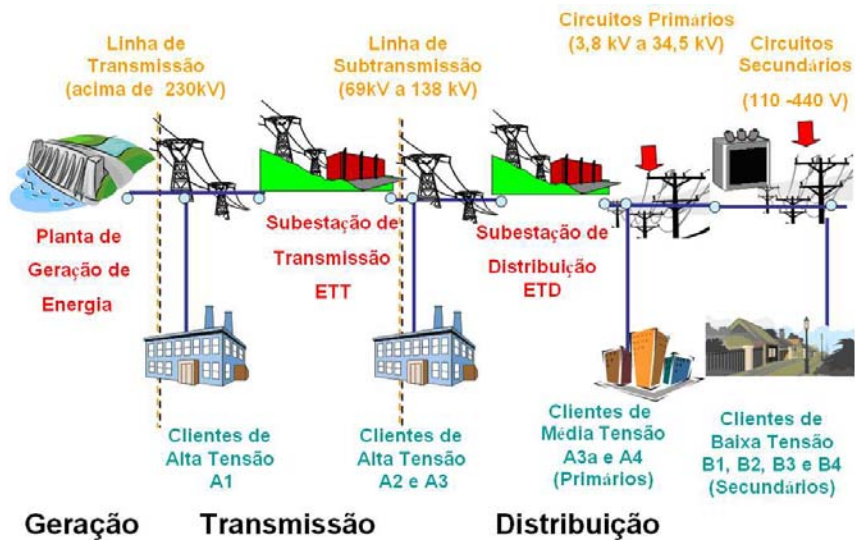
Linha de Transmissão (acima de 230kV)

Linha de Subtransmissão (69kV a 138 kV)

Circuitos Primários (3,8 kV a 34,5 kV)

Circuitos Secundários (110 -440 V)

Planta de Geração de Energia

Subestação de Transmissão ETT

Subestação de Distribuição ETD

Clientes de Alta Tensão A1

Clientes de Alta Tensão A2 e A3

Clientes de Média Tensão A3a e A4 (Primários)

Clientes de Baixa Tensão B1, B2, B3 e B4 (Secundários)

Geração Transmissão Distribuição